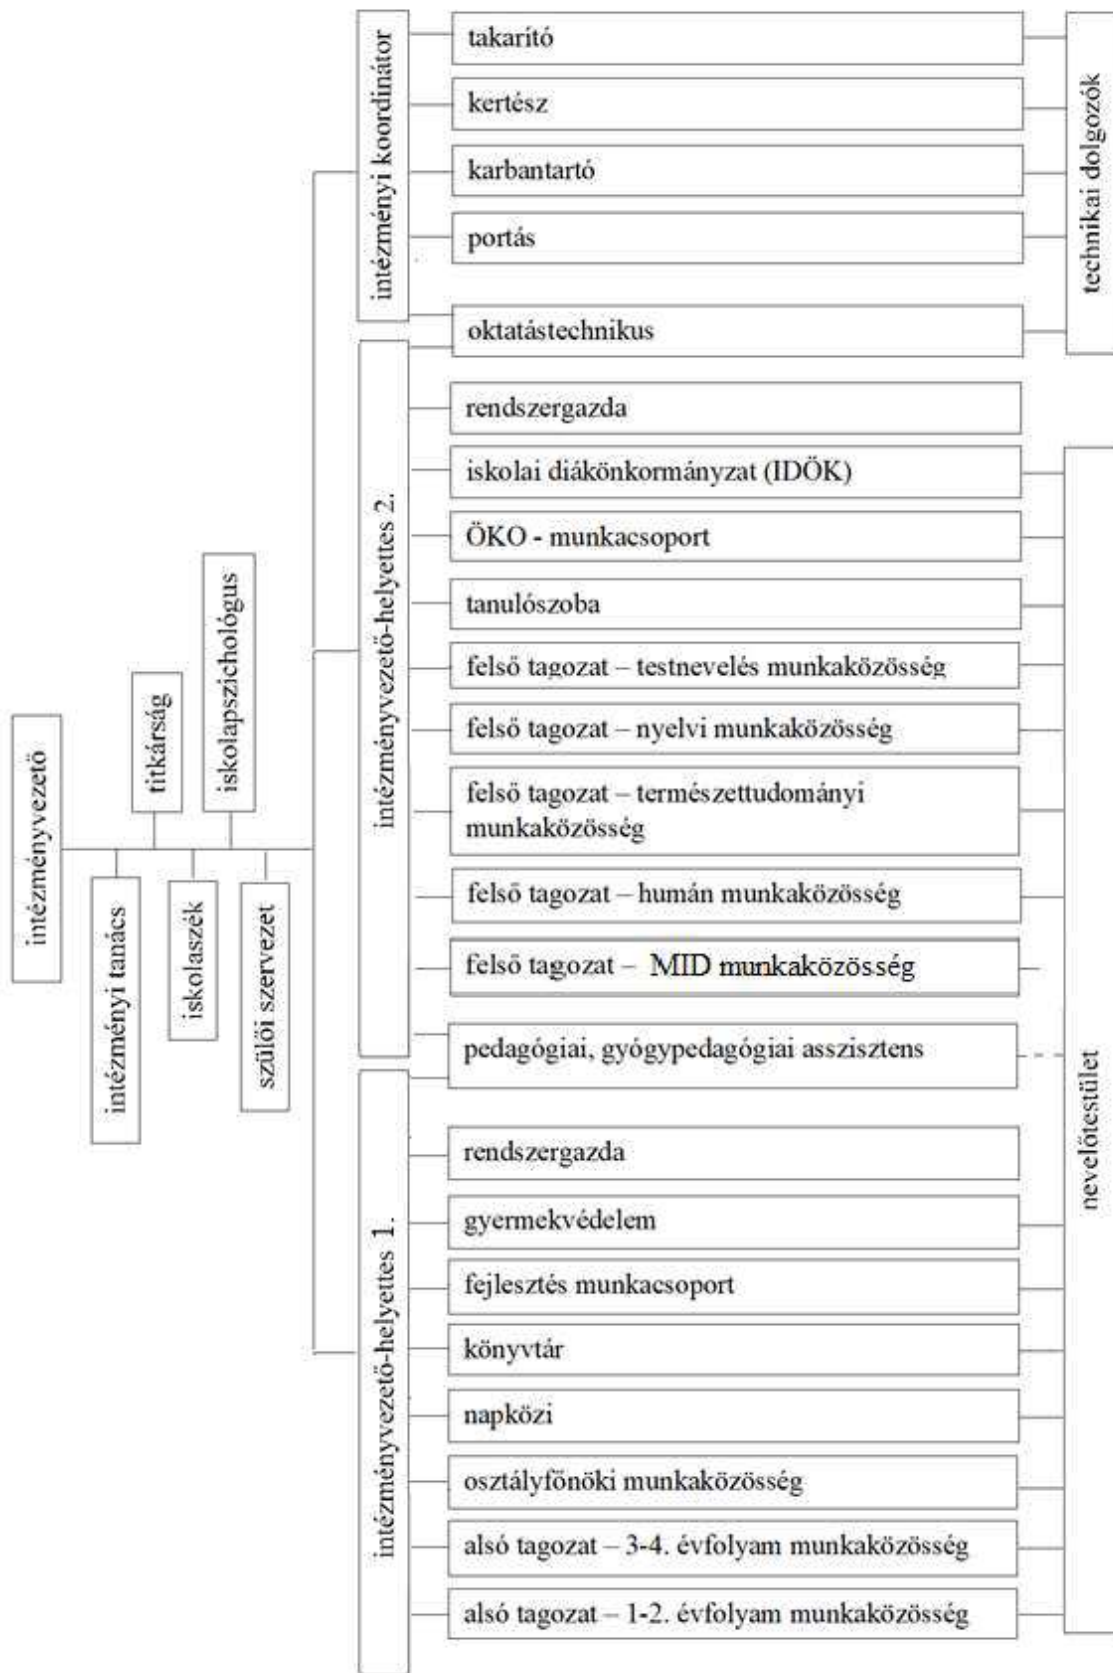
intézményvezető

titkárság

iskolapszichológus

intézményi tanács

iskolaszék

szülői szervezet

intézményi koordinátor

takarító

kertész

karbantartó

portás

oktatástechnikus

technikai dolgozók

intézményvezető-helyettes 2.

rendszergazda

iskolai diákönkormányzat (IDÖK)

ÖKO - munkacsoport

tanulószoba

felső tagozat – testnevelés munkaközösség

felső tagozat – nyelvi munkaközösség

felső tagozat – természettudományi munkaközösség

felső tagozat – humán munkaközösség

felső tagozat – MID munkaközösség

pedagógiai, gyógypedagógiai asszisztens

intézményvezető-helyettes 1.

rendszergazda

gyermekvédelem

fejlesztés munkacsoport

könyvtár

napközi

osztályfőnöki munkaközösség

alsó tagozat – 3-4. évfolyam munkaközösség

alsó tagozat – 1-2. évfolyam munkaközösség

nevelőtestület